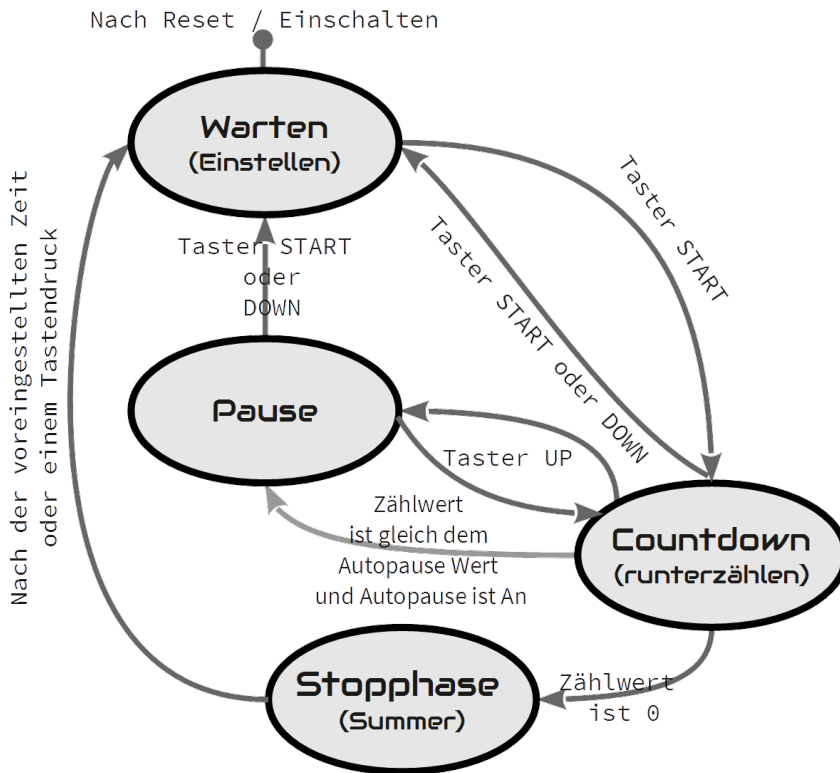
Nach Reset / Einschalten

Warten
(Einstellen)

Taster START

Taster START oder DOWN

Nach der voreingestellten Zeit oder einem Tastendruck

Taster START oder DOWN

Pause

Taster UP

Zählwert ist gleich dem Autopause Wert und Autopause ist An

Countdown
(runterzählen)

Zählwert ist 0

Stopphase
(Summer)